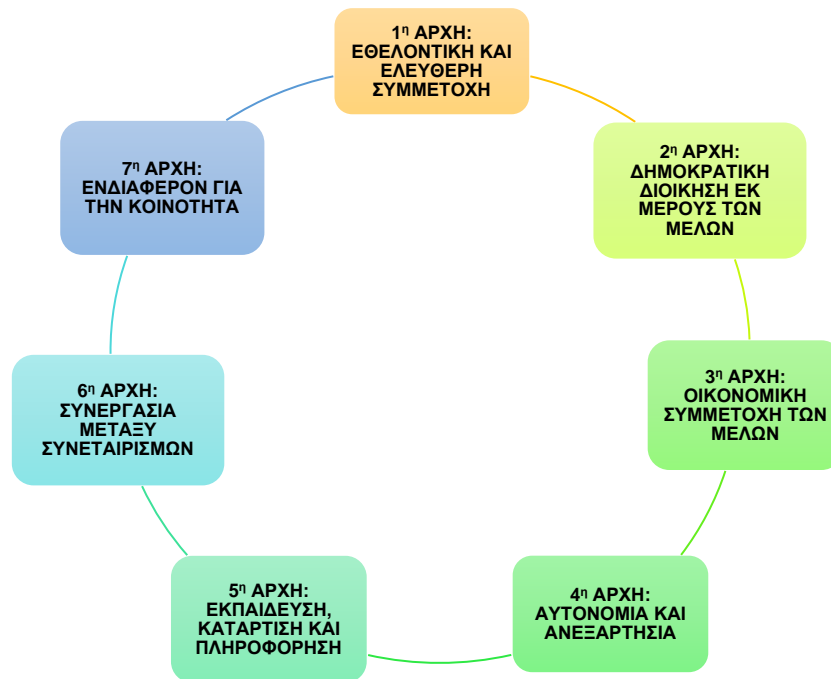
1η ΑΡΧΗ: ΕΘΕΛΟΝΤΙΚΗ ΚΑΙ ΕΛΕΥΘΕΡΗ ΣΥΜΜΕΤΟΧΗ

2η ΑΡΧΗ: ΔΗΜΟΚΡΑΤΙΚΗ ΔΙΟΙΚΗΣΗ ΕΚ ΜΕΡΟΥΣ ΤΩΝ ΜΕΛΩΝ

3η ΑΡΧΗ: ΟΙΚΟΝΟΜΙΚΗ ΣΥΜΜΕΤΟΧΗ ΤΩΝ ΜΕΛΩΝ

4η ΑΡΧΗ: ΑΥΤΟΝΟΜΙΑ ΚΑΙ ΑΝΕΞΑΡΤΗΣΙΑ

5η ΑΡΧΗ: ΕΚΠΑΙΔΕΥΣΗ, ΚΑΤΑΡΤΙΣΗ ΚΑΙ ΠΛΗΡΟΦΟΡΗΣΗ

6η ΑΡΧΗ: ΣΥΝΕΡΓΑΣΙΑ ΜΕΤΑΞΥ ΣΥΝΕΤΑΙΡΙΣΜΩΝ

7η ΑΡΧΗ: ΕΝΔΙΑΦΕΡΟΝ ΓΙΑ ΤΗΝ ΚΟΙΝΟΤΗΤΑ